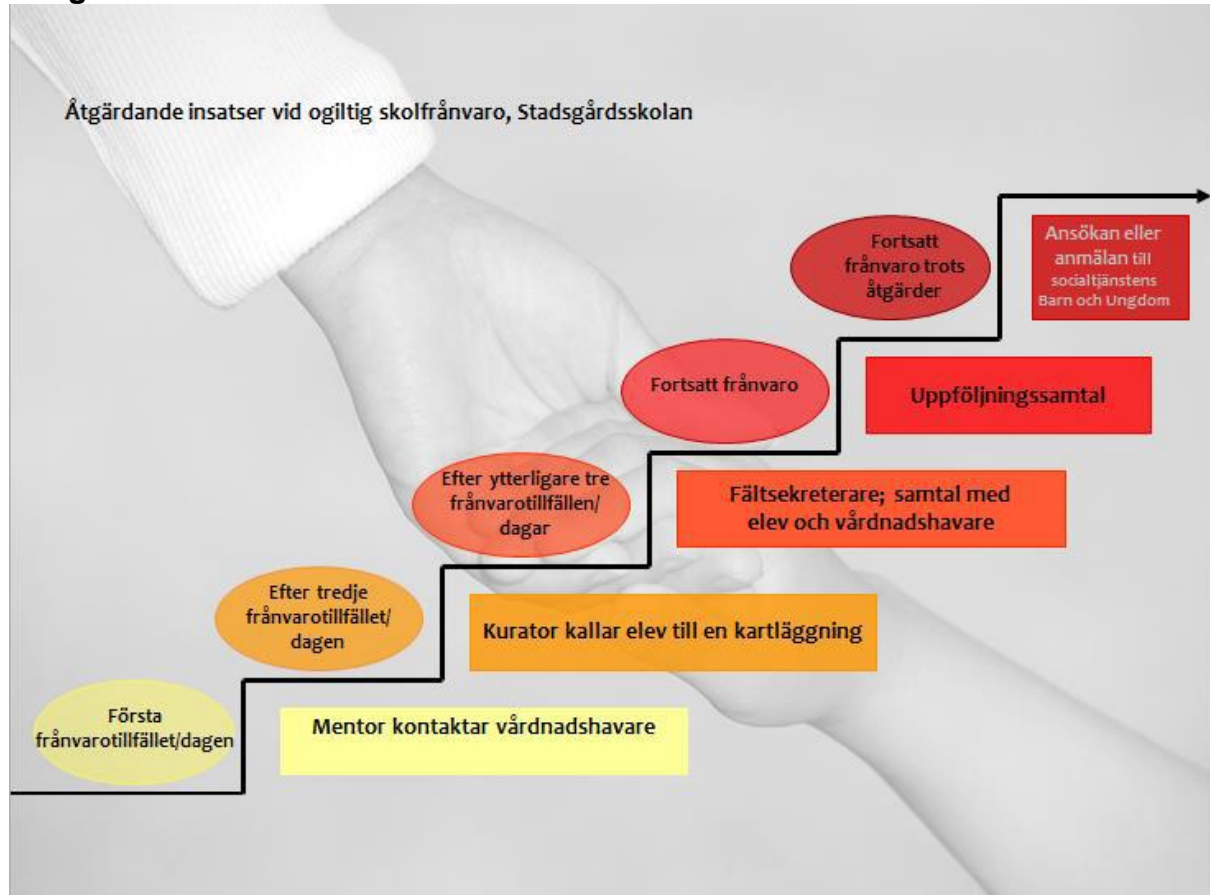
Åtgärdande insatser vid ogiltig skolfrånvaro, Stadsgårdsskolan

Fortsatt frånvaro trots åtgärder

Ansökan eller anmälan till socialtjänstens Barn och Ungdom

Fortsatt frånvaro

Uppföljningssamtal

Efter ytterligare tre frånvarotillfällen/ dagar

Fältsekreterare; samtal med elev och vårdnadshavare

Efter tredje frånvarotillfället/ dagen

Kurator kallar elev till en kartläggning

Första frånvarotillfället/dagen

Mentor kontaktar vårdnadshavare